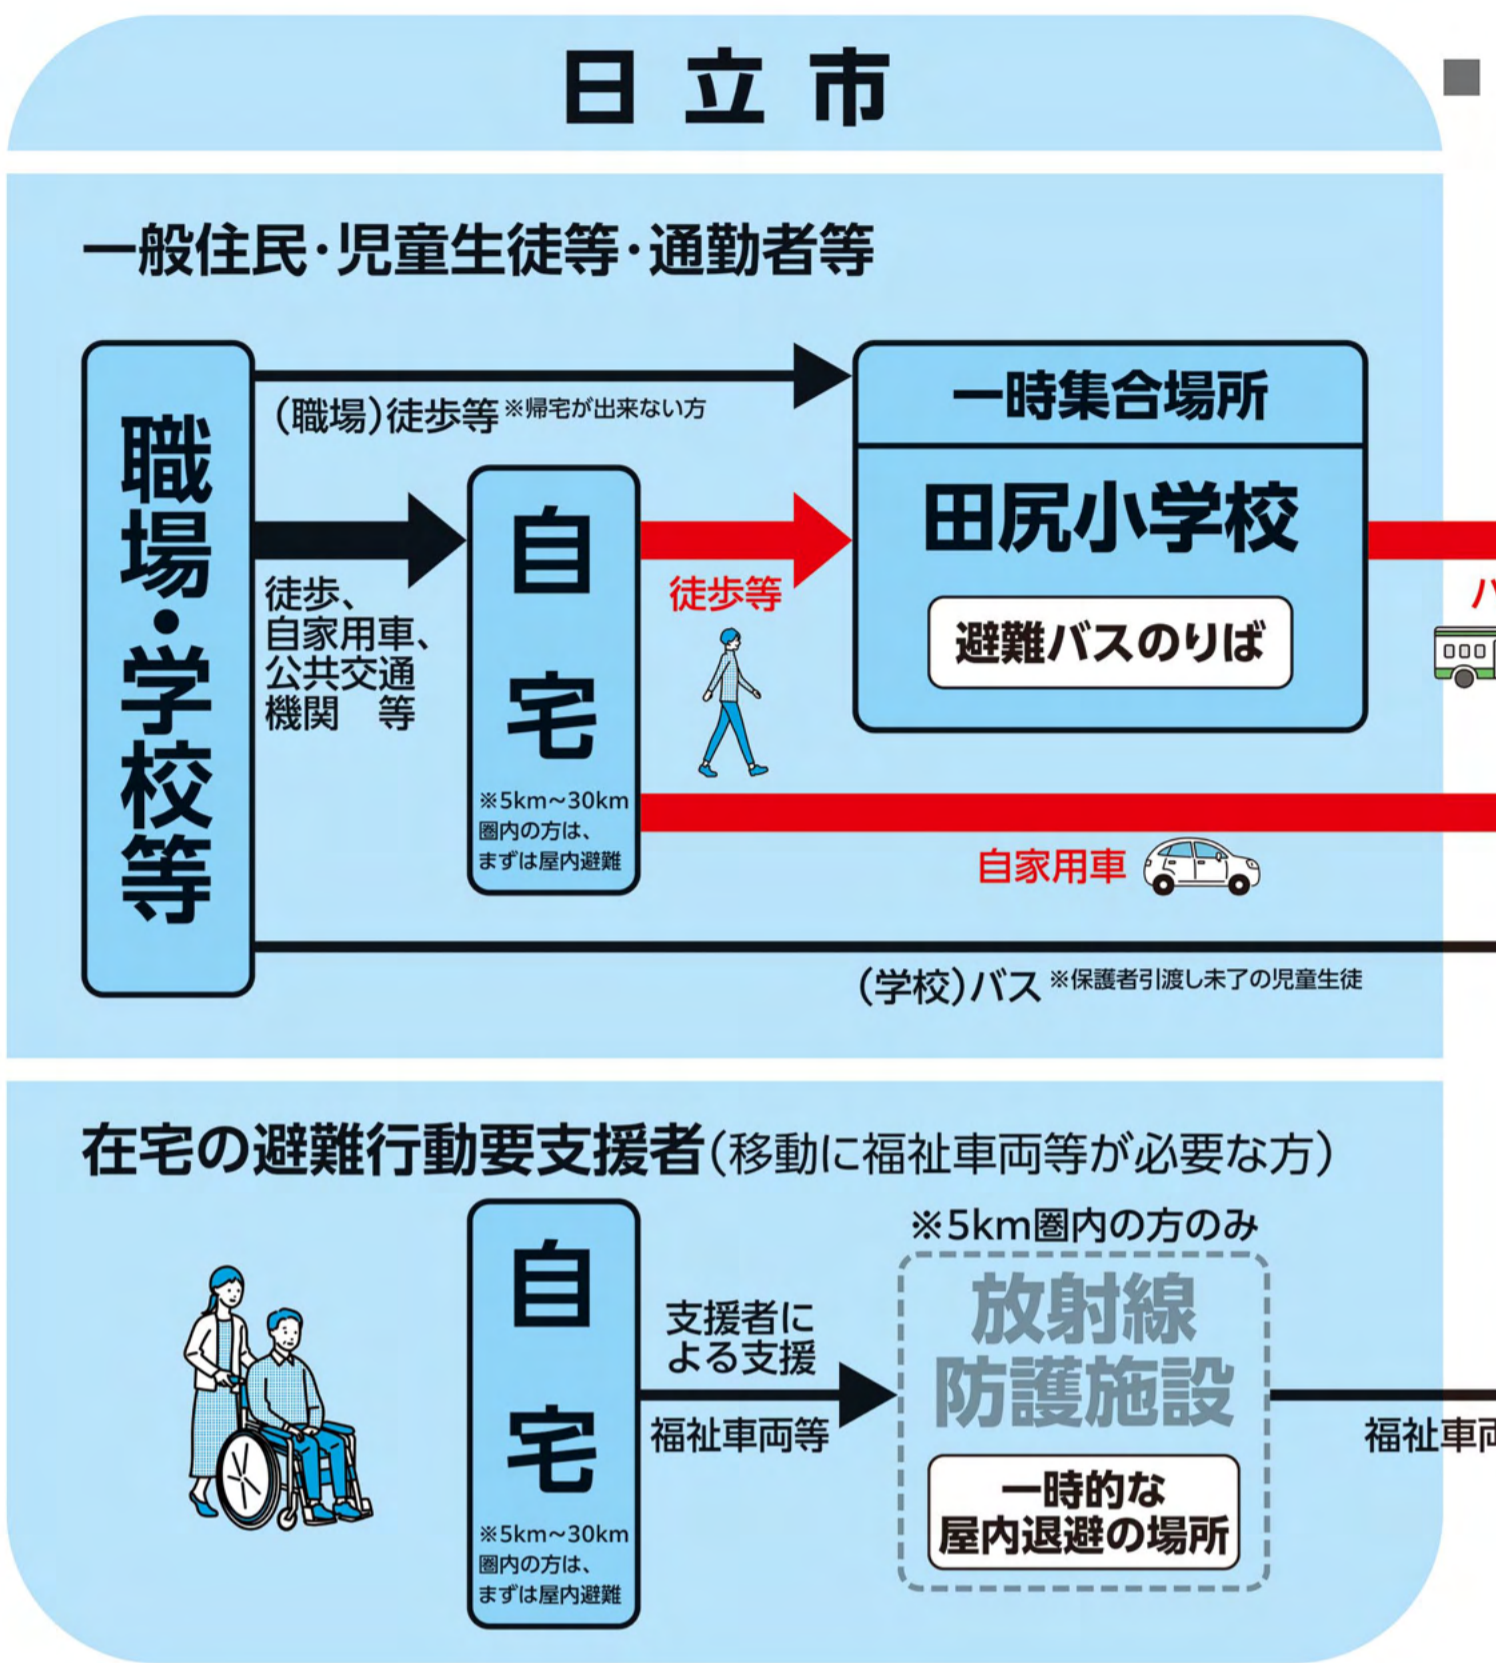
日立市

一般住民・児童生徒等・通勤者等

職場・学校等

(職場)徒歩等 ※帰宅が出来ない方

徒歩、自家用車、公共交通機関 等

自宅

※5km~30km圏内の方は、まずは屋内避難

徒歩等

一時集合場所

田尻小学校

避難バスのりば

バ

自家用車

(学校)バス ※保護者引渡し未了の児童生徒

在宅の避難行動要支援者(移動に福祉車両等が必要な方)

自宅

※5km~30km圏内の方は、まずは屋内避難

支援者による支援

福祉車両等

※5km圏内の方のみ

放射線防護施設

一時的な屋内退避の場所

福祉車両